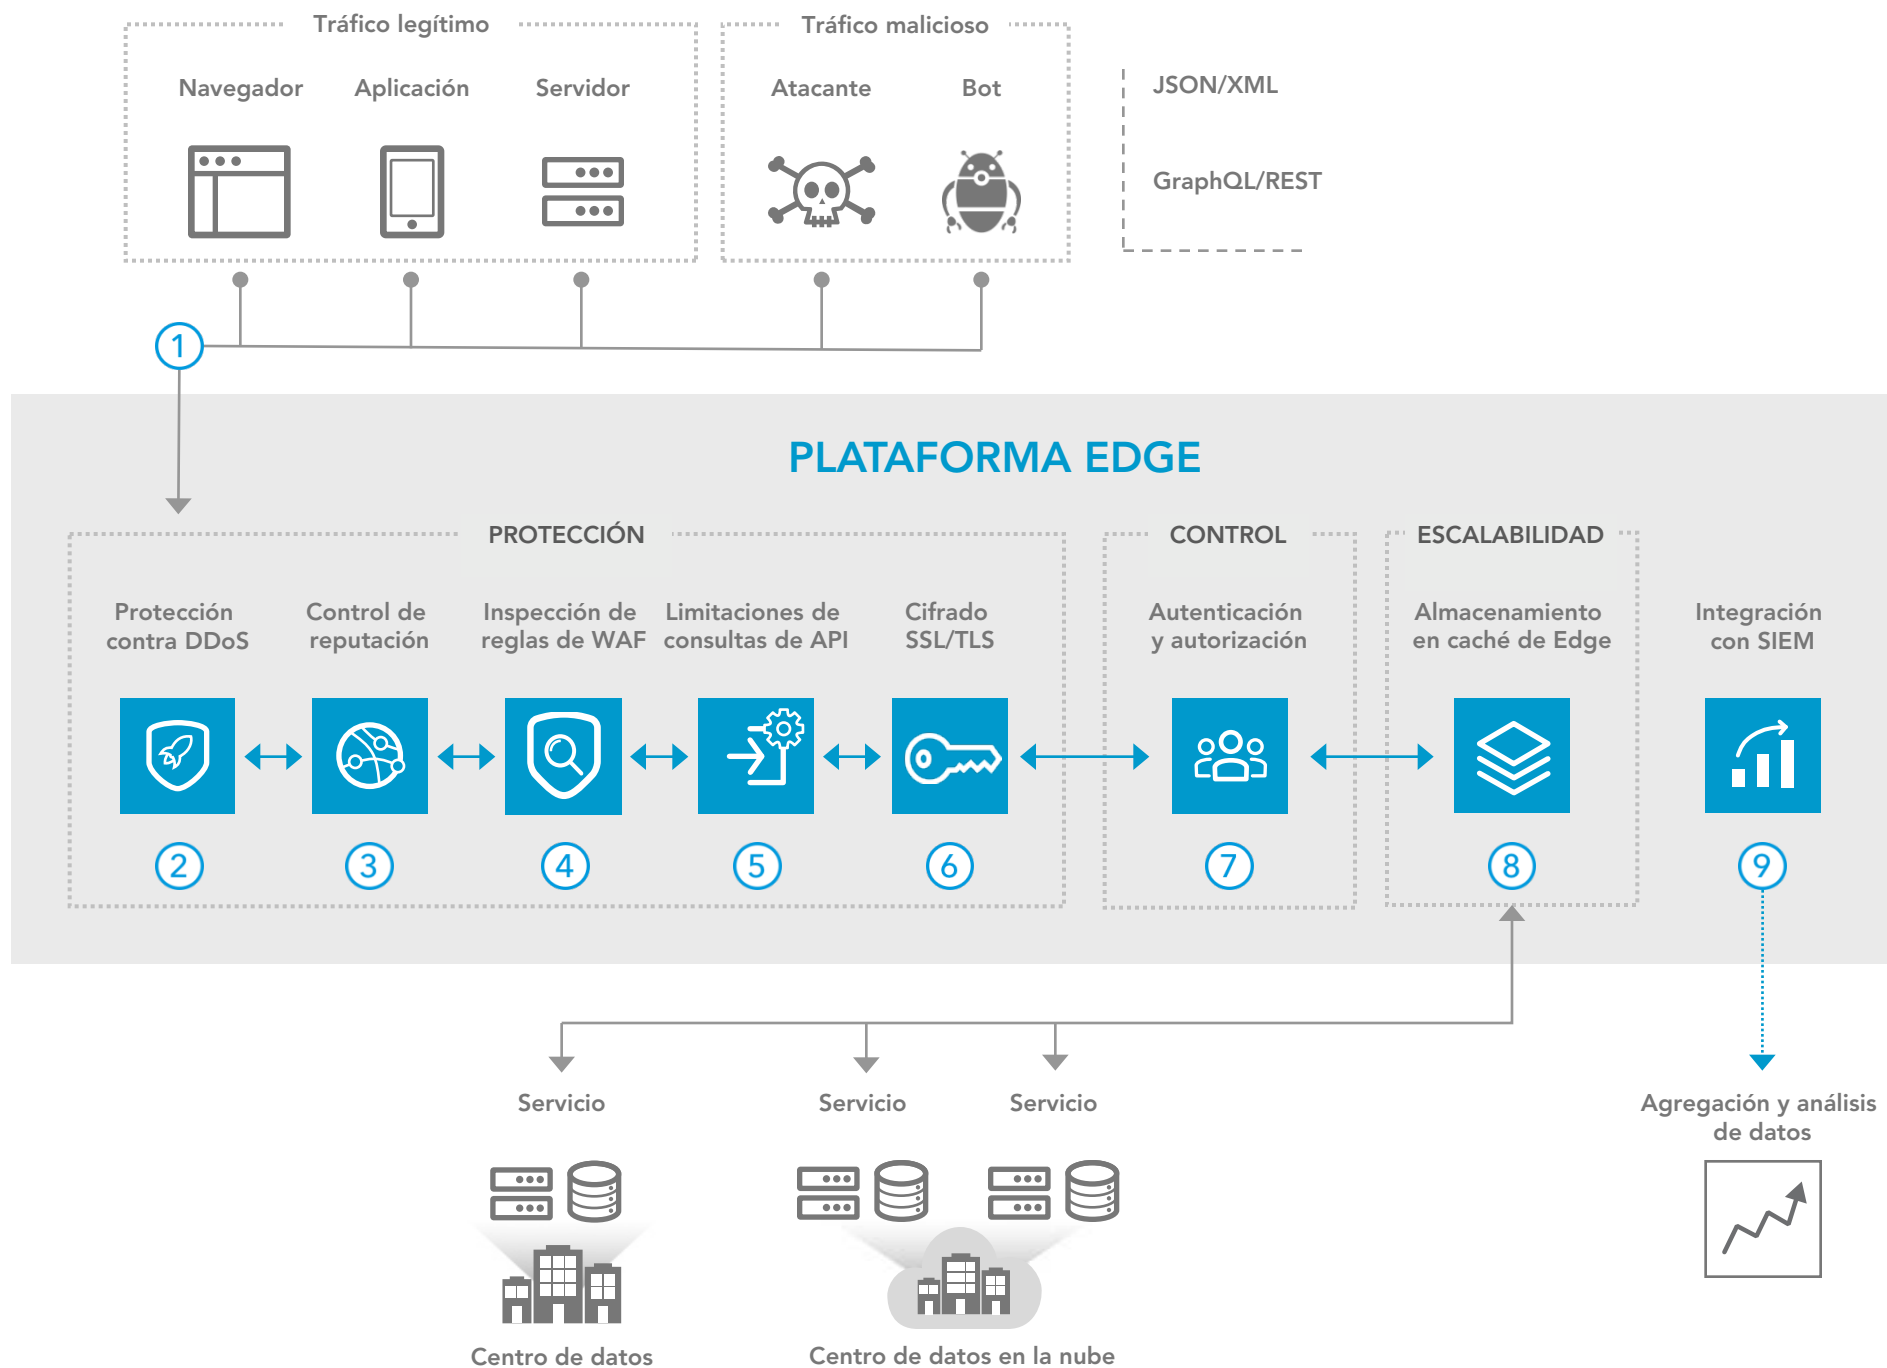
Tráfico legítimo

Navegador

Aplicación

Servidor

Tráfico malicioso

Atacante

Bot

JSON/XML

GraphQL/REST

1

PLATAFORMA EDGE

PROTECCIÓN

Protección contra DDoS

Control de reputación

Inspección de reglas de WAF

Limitaciones de consultas de API

Cifrado SSL/TLS

2

3

4

5

6

CONTROL

Autenticación y autorización

7

ESCALABILIDAD

Almacenamiento en caché de Edge

8

Integración con SIEM

9

Servicio

Servicio

Servicio

Agregación y análisis de datos

Centro de datos

Centro de datos en la nube